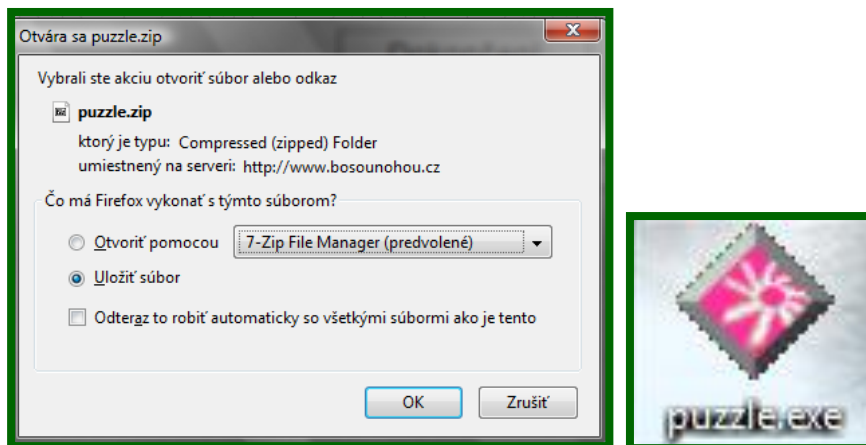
Otvára sa puzzle.zip

Vybrali ste akciu otvoriť súbor alebo odkaz

puzzle.zip

ktorý je typu: Compressed (zipped) Folder
umiestnený na serveri: http://www.bosounohou.cz

Čo má Firefox vykonať s týmto súborom?

Otvoriť pomocou 7-Zip File Manager (predvolené)

Uložiť súbor

Odteraz to robiť automaticky so všetkými súbormi ako je tento

OK Zrušiť

puzzle.exe